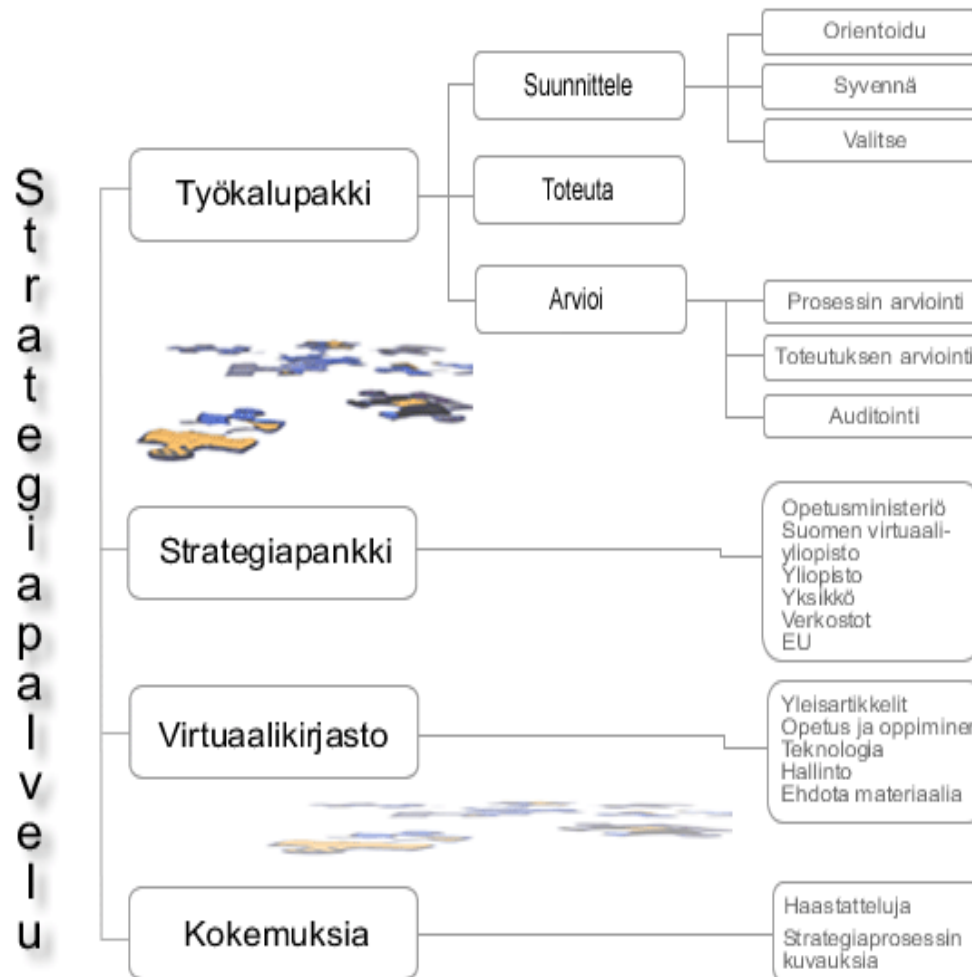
Strategiapalvelu

Työkalupakki

Suunnittele

Orientoidu

Syvennä

Valitse

Toteuta

Arvioi

Prosessin arviointi

Toteutuksen arviointi

Auditointi

Strategiapankki

Opetusministeriö
Suomen virtuaaliyliopisto
Yliopisto
Yksikkö
Verkostot
EU

Virtuaalikirjasto

Yleisartikkelit
Opetus ja oppiminen
Teknologia
Hallinto
Ehdota materiaalia

Kokemuksia

Haastatteluja
Strategiaprosessin kuvauksia